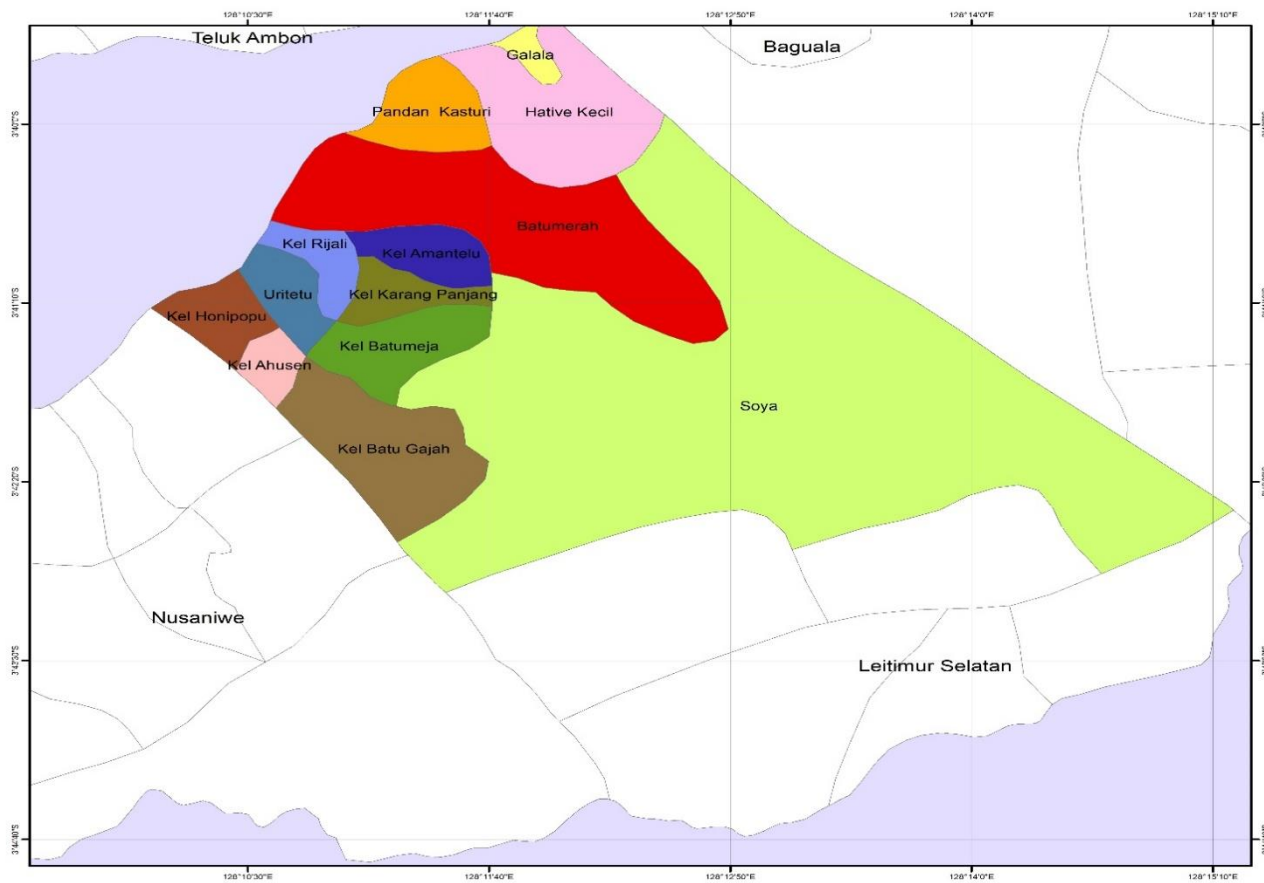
128°10'30"E 128°11'40"E 128°12'50"E 128°14'0"E 128°15'10"E

Teluk Ambon

Baguala

Galala

Pandan Kasturi

Hative Kecil

Batumerah

Kel Rijali

Kel Amantelu

Uritetu

Kel Karang Panjang

Kel Honipopu

Kel Batumeja

Kel Ahusen

Soya

Kel Batu Gajah

Nusaniwe

Leitimur Selatan

3°40'0"S
3°41'0"S
3°42'20"S
3°43'30"S
3°44'40"S

128°10'30"E 128°11'40"E 128°12'50"E 128°14'0"E 128°15'10"E